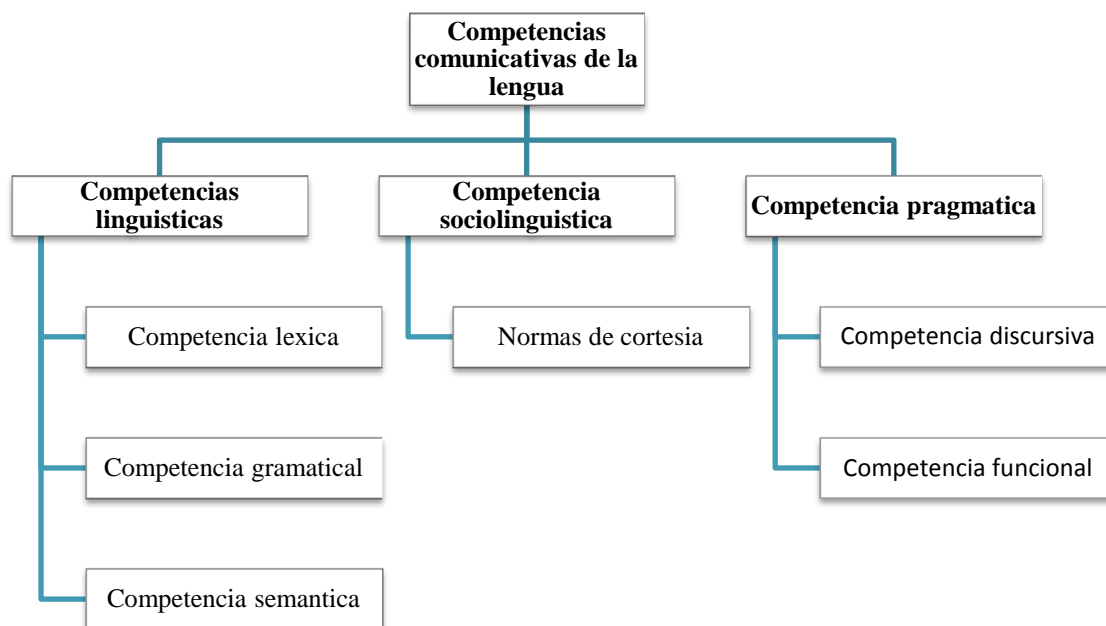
Competencias comunicativas de la lengua

Competencias linguisticas

Competencia lexica

Competencia gramatical

Competencia semantica

Competencia sociolinguistica

Normas de cortesia

Competencia pragmatica

Competencia discursiva

Competencia funcional